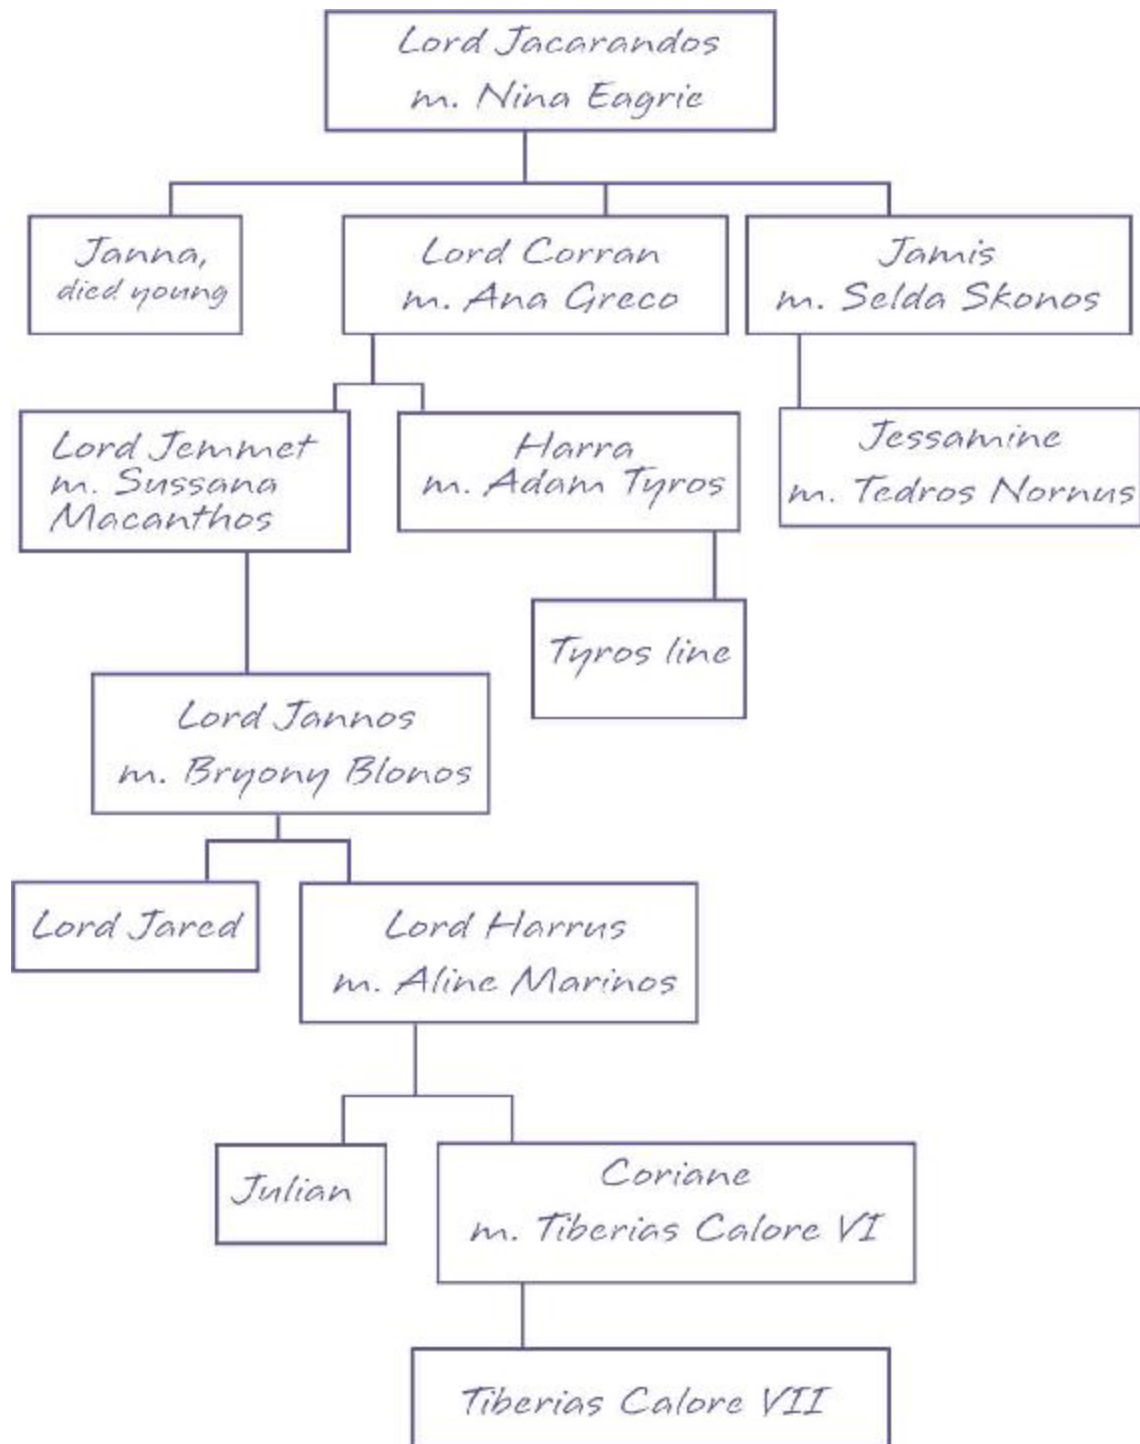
Lord Jacarandos
m. Nina Eagrie

Janna,
died young

Lord Corran
m. Ana Greco

Jamis
m. Selda Skonos

Lord Jemmet
m. Sussana Macanthos

Harra
m. Adam Tyros

Jessamine
m. Tedros Nornus

Tyros line

Lord Jannos
m. Bryony Blonos

Lord Jared

Lord Harrus
m. Aline Marinos

Julian

Coriane
m. Tiberias Calore VI

Tiberias Calore VII